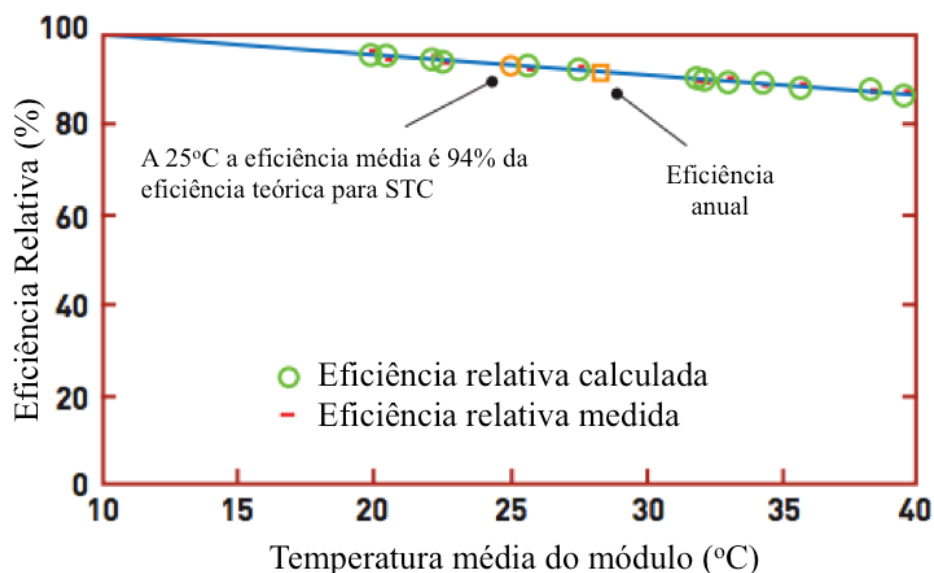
100
80
60
40
20
0
10
15
20
25
30
35
40

Eficiência Relativa (%)

A 25$^o$C a eficiência média é 94% da eficiência teórica para STC

Eficiência anual

Eficiência relativa calculada
Eficiência relativa medida

Temperatura média do módulo ($^o$C)